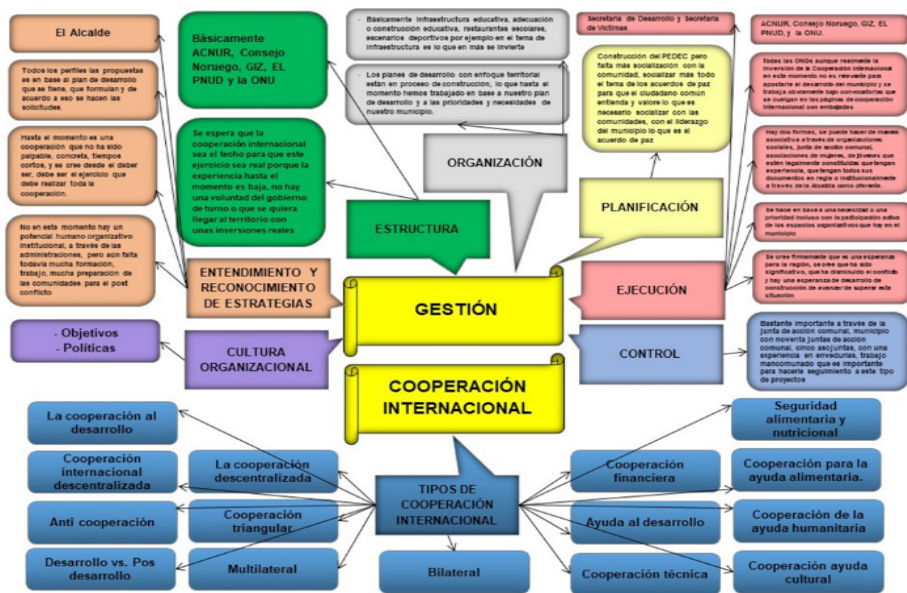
El Alcalde

Todos los perfiles las propuestas se en base al plan de desarrollo que se tiene, que formulan y de acuerdo a eso se hacen las solicitudes.

Hasta el momento es una cooperación que no ha sido palpable, concreta, tiempos cortos, y se cree desde el deber ser, debe ser el ejercicio que debe realizar toda la cooperación.

No en este momento hay un potencial humano organizativo institucional, a través de las administraciones, pero aún falta todavía mucha formación, trabajo, mucha preparación de las comunidades para el post conflicto

Básicamente ACNUR, Consejo Noruego, GIZ, EL PNUD y la ONU

Se espera que la cooperación internacional sea el techo para que este ejercicio sea real porque la experiencia hasta el momento es baja, no hay una voluntad del gobierno de turno o que se quiera llegar al territorio con unas inversiones reales

Básicamente infraestructura educativa, adecuación o construcción educativa, restaurantes escolares, escenarios deportivos por ejemplo en el tema de infraestructura es lo que en más se invierta

Los planes de desarrollo con enfoque territorial están en proceso de construcción, lo que hasta el momento hemos trabajado en base a nuestro plan de desarrollo y a las prioridades y necesidades de nuestro municipio.

ORGANIZACIÓN

ESTRUCTURA

Secretaria de Desarrollo y Secretaria de Victimas

Construcción del PEDEC pero falta más socialización con la comunidad, socializar más todo el tema de los acuerdos de paz para que el ciudadano común entienda y valore lo que es necesario socializar con las comunidades, con el liderazgo del municipio lo que es el acuerdo de paz

PLANIFICACIÓN

ACNUR, Consejo Noruego, GIZ, EL PNUD, y la ONU.

Todas las ONGs aunque realmente la inversión de la Cooperación internacional en este momento no es relevante para apostarle al desarrollo del municipio y se trabaja obviamente bajo convocatorias que se cuelgan en las páginas de cooperación internacional con embajadas

Hay dos formas, se puede hacer de manera asociativa a través de organizaciones sociales, junta de acción comunal, asociaciones de mujeres, de jóvenes que estén legalmente constituidas que tengan experiencia, que tengan todos sus documentos en regla o institucionalmente a través de la Alcaldía como oferente.

Se hace en base a una necesidad o una prioridad incluso con la participación activa de los espacios organizativos que hay en el municipio

Se cree firmemente que es una esperanza para la región, se cree que ha sido significativo, que ha disminuido el conflicto y hay una esperanza de desarrollo de construcción de avanzar de superar esta situación

EJECUCIÓN

ENTENDIMIENTO Y RECONOCIMIENTO DE ESTRATEGIAS

GESTIÓN

- Objetivos
- Políticas

CULTURA ORGANIZACIONAL

CONTROL

Bastante importante a través de la junta de acción comunal, municipio con noventa juntas de acción comunal, cinco asojuntas, con una experiencia en veedurías, trabajo mancomunado que es importante para hacerle seguimiento a este tipo de proyectos

COOPERACIÓN INTERNACIONAL

La cooperación al desarrollo

Cooperación internacional descentralizada

Anti cooperación

Desarrollo vs. Pos desarrollo

La cooperación descentralizada

Cooperación triangular

Multilateral

TIPOS DE COOPERACIÓN INTERNACIONAL

Bilateral

Cooperación financiera

Ayuda al desarrollo

Cooperación técnica

Seguridad alimentaria y nutricional

Cooperación para la ayuda alimentaria.

Cooperación de la ayuda humanitaria

Cooperación ayuda cultural